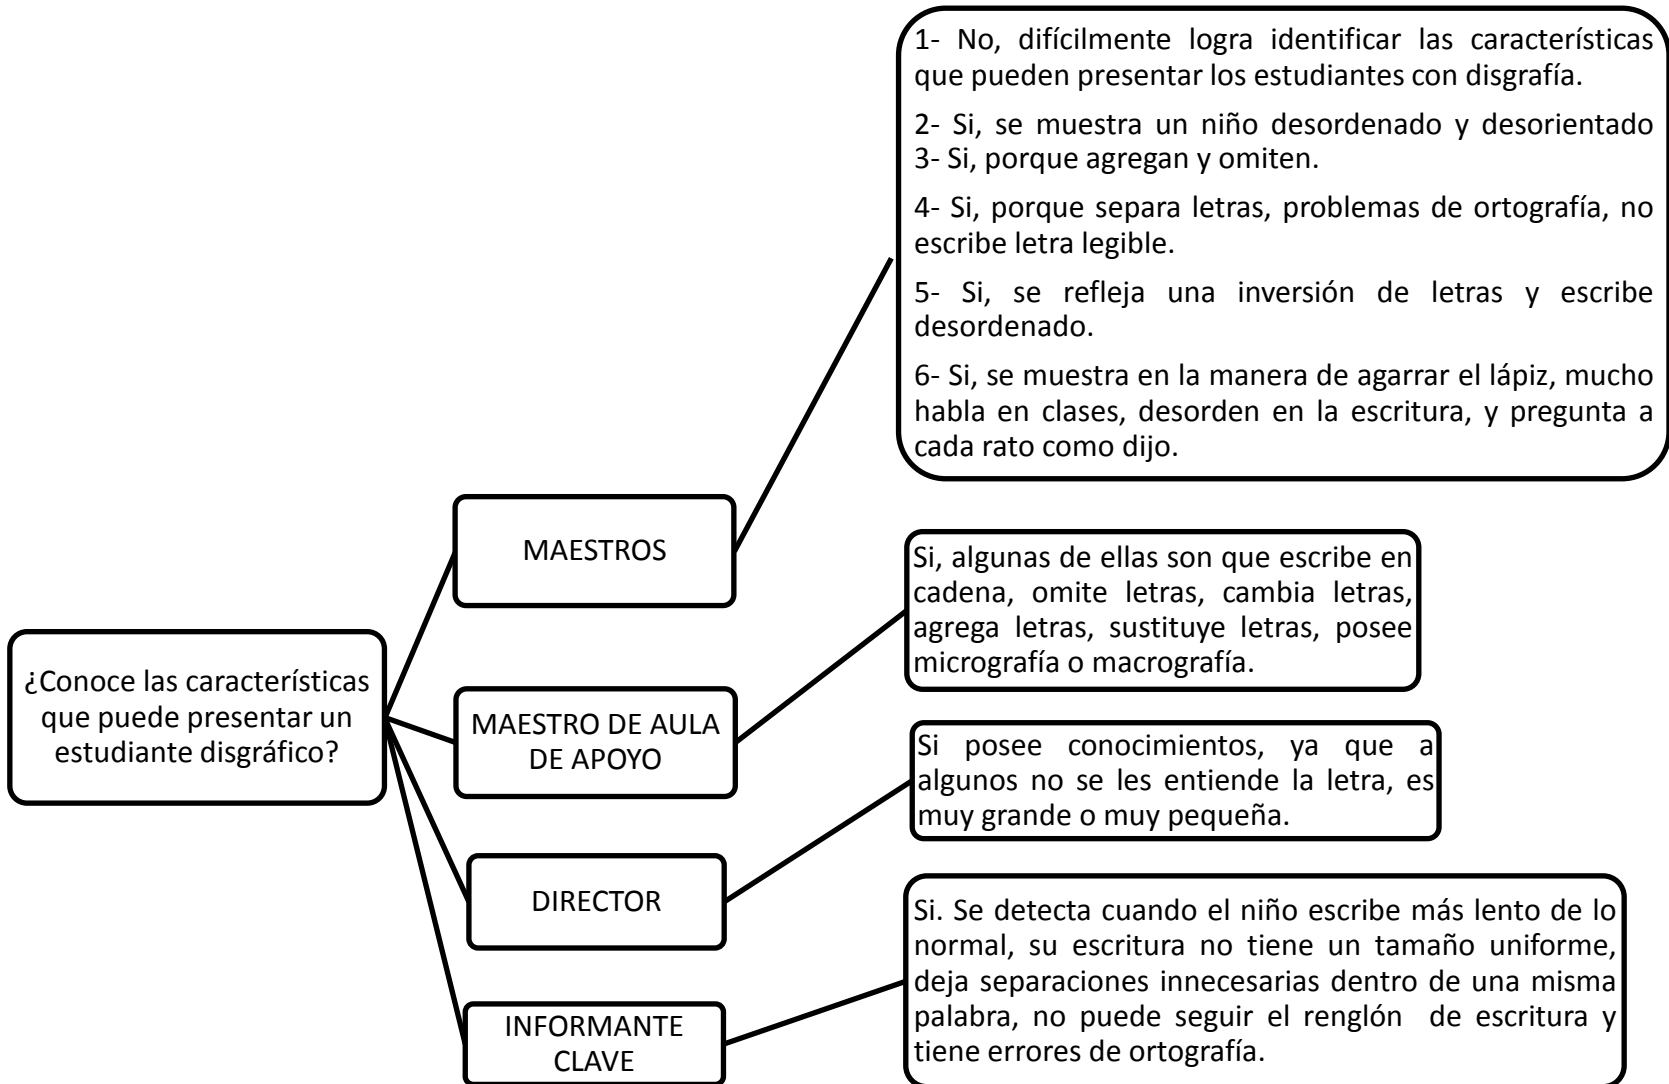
¿Conoce las características que puede presentar un estudiante disgráfico?

MAESTROS

1- No, difícilmente logra identificar las características que pueden presentar los estudiantes con disgrafía.

2- Si, se muestra un niño desordenado y desorientado
3- Si, porque agregan y omiten.

4- Si, porque separa letras, problemas de ortografía, no escribe letra legible.

5- Si, se refleja una inversión de letras y escribe desordenado.

6- Si, se muestra en la manera de agarrar el lápiz, mucho habla en clases, desorden en la escritura, y pregunta a cada rato como dijo.

MAESTRO DE AULA DE APOYO

Si, algunas de ellas son que escribe en cadena, omite letras, cambia letras, agrega letras, sustituye letras, posee micrografía o macrografía.

DIRECTOR

Si posee conocimientos, ya que a algunos no se les entiende la letra, es muy grande o muy pequeña.

INFORMANTE CLAVE

Si. Se detecta cuando el niño escribe más lento de lo normal, su escritura no tiene un tamaño uniforme, deja separaciones innecesarias dentro de una misma palabra, no puede seguir el renglón de escritura y tiene errores de ortografía.